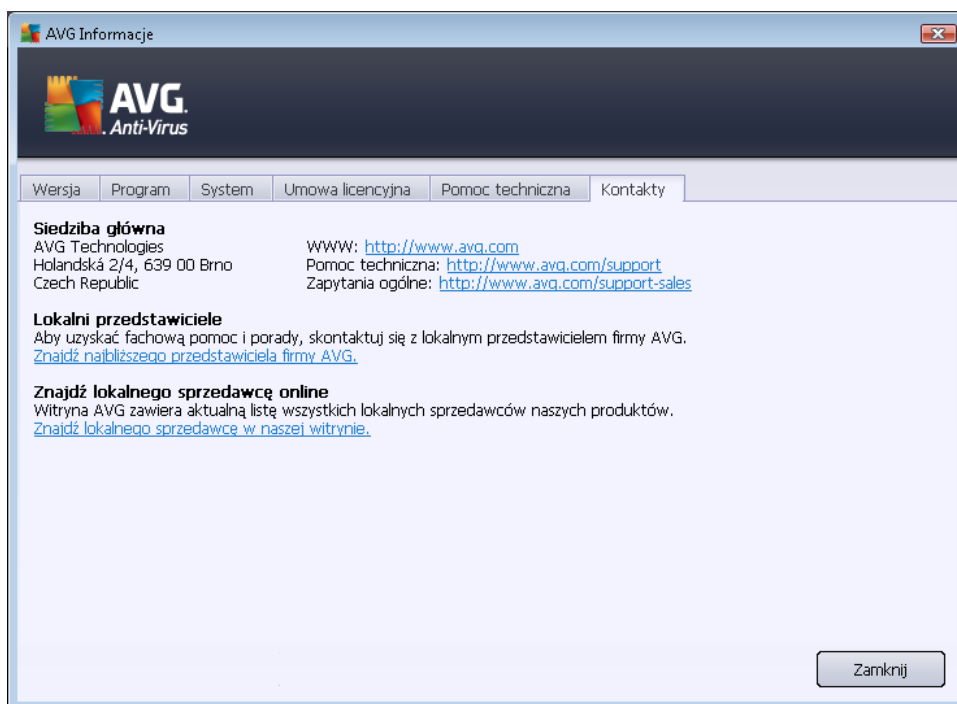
AVG Informacje

AVG. Anti-Virus

Wersja | Program | System | Umowa licencyjna | Pomoc techniczna | Kontakty

**Siedziba główna**
AVG Technologies
Holandská 2/4, 639 00 Brno
Czech Republic

WWW: http://www.avg.com
Pomoc techniczna: http://www.avg.com/support
Zapytania ogólne: http://www.avg.com/support-sales

**Lokalni przedstawiciele**
Aby uzyskać fachową pomoc i porady, skontaktuj się z lokalnym przedstawicielem firmy AVG.
Znajdź najbliższego przedstawiciela firmy AVG.

**Znajdź lokalnego sprzedawcę online**
Witryna AVG zawiera aktualną listę wszystkich lokalnych sprzedawców naszych produktów.
Znajdź lokalnego sprzedawcę w naszej witrynie.

Zamknij